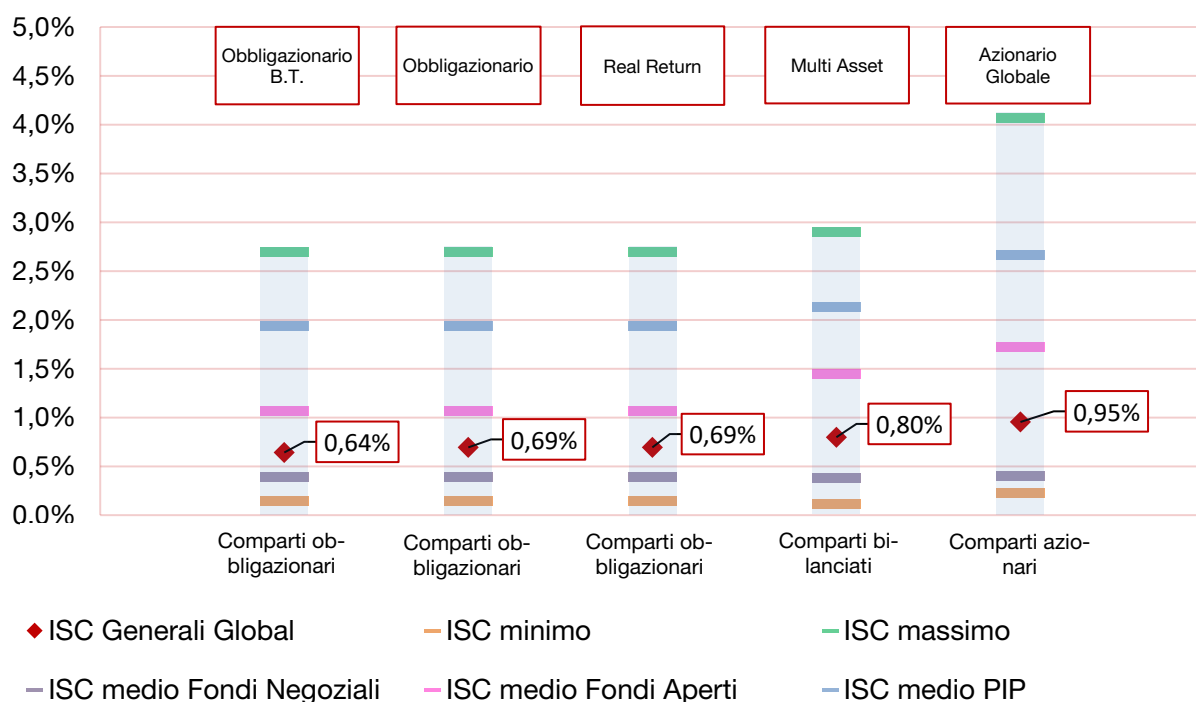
5,0%
4,5%
4,0%
3,5%
3,0%
2,5%
2,0%
1,5%
1,0%
0,5%
0,0%

Obbligazionario B.T.
Obbligazionario
Real Return
Multi Asset
Azionario Globale

0,64%
0,69%
0,69%
0,80%
0,95%

Comparti obbligazionari
Comparti obbligazionari
Comparti obbligazionari
Comparti bilanciati
Comparti azionari

ISC Generali Global
ISC minimo
ISC massimo
ISC medio Fondi Negoziali
ISC medio Fondi Aperti
ISC medio PIP